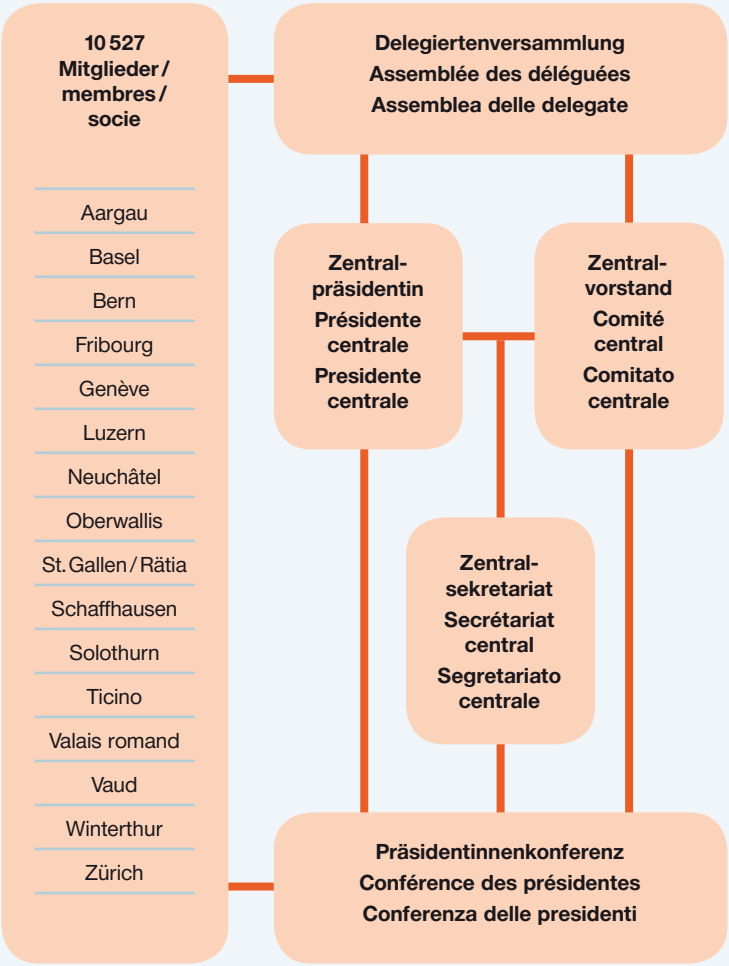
10 527 Mitglieder / membres / socie

Aargau
Basel
Bern
Fribourg
Genève
Luzern
Neuchâtel
Oberwallis
St. Gallen / Rätia
Schaffhausen
Solothurn
Ticino
Valais romand
Vaud
Winterthur
Zürich

Delegiertenversammlung
Assemblée des déléguées
Assemblea delle delegate

Zentralpräsidentin
Présidente centrale
Presidente centrale

Zentralvorstand
Comité central
Comitato centrale

Zentralsekretariat
Secrétariat central
Segretariato centrale

Präsidentinnenkonferenz
Conférence des présidentes
Conferenza delle presidenti